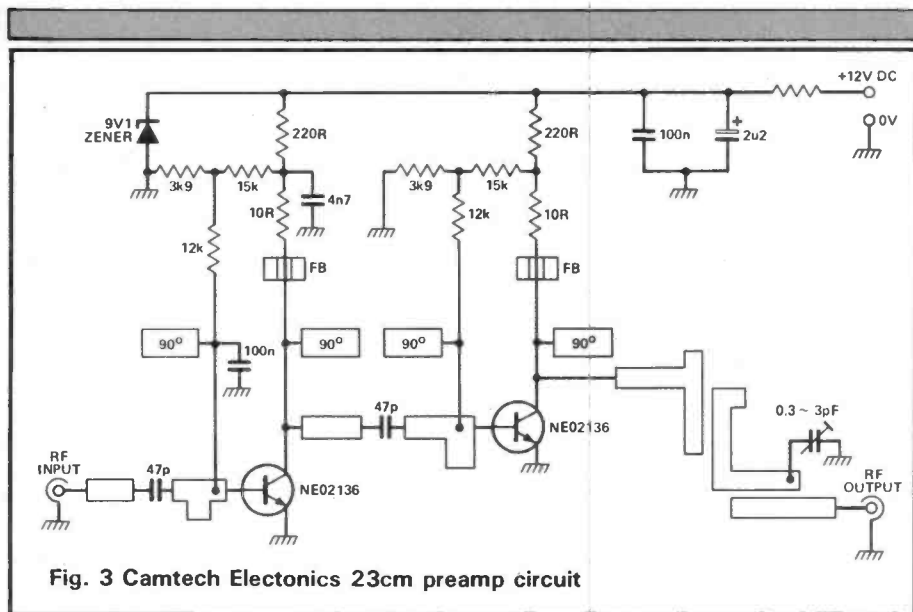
+12V DC
0V
9V1 ZENER
220R
220R
100n
2u2
3k9
15k
4n7
3k9
15k
10R
12k
10R
12k
FB
FB
90°
100n
90°
90°
90°
47p
NE02136
0.3 ~ 3pF
RF INPUT
47p
NE02136
RF OUTPUT
Fig. 3 Camtech Electonics 23cm preamp circuit